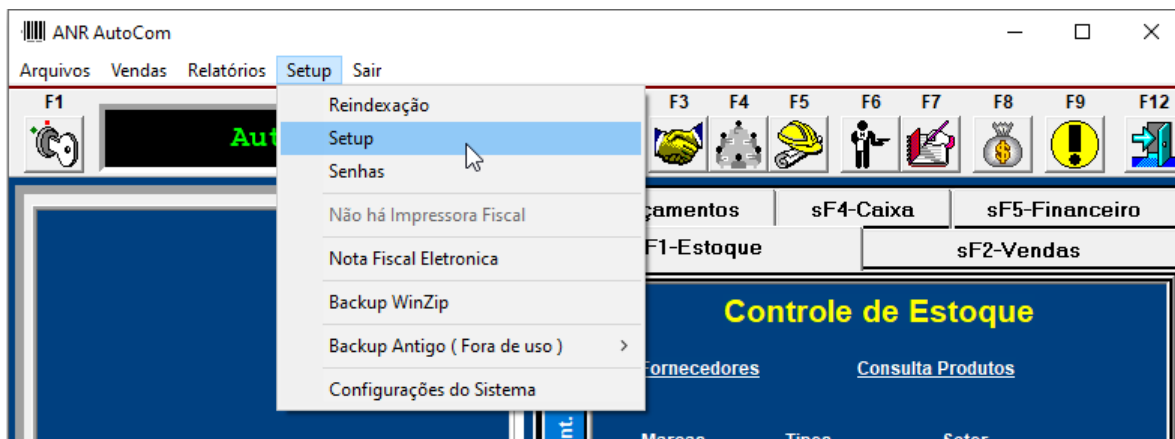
ANR AutoCom

Arquivos Vendas Relatórios Setup Sair

F1

Aut

Reindexação
Setup
Senhas
Não há Impressora Fiscal
Nota Fiscal Eletronica
Backup WinZip
Backup Antigo ( Fora de uso ) >
Configurações do Sistema

F3 F4 F5 F6 F7 F8 F9 F12

çamentos
sF4-Caixa
sF5-Financeiro
F1-Estoque
sF2-Vendas

Controle de Estoque

Fornecedores
Consulta Produtos

nt.